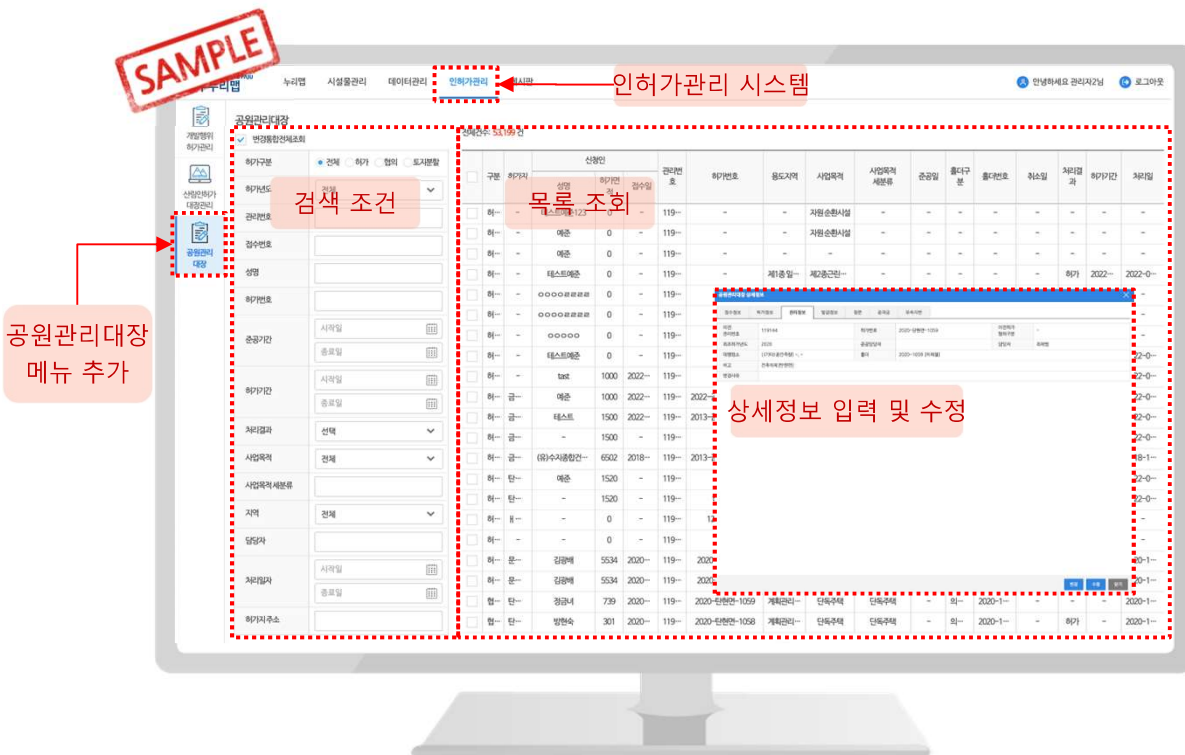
SAMPLE

누리맵 | 누리맵 | 시설물관리 | 데이터관리 | 인허가관리 | 게시판

인허가관리 시스템

안녕하세요 관리자2님 | 로그아웃

개발행위 허가관리

산림인허가 대장관리

공원관리 대장

공원관리대장 메뉴 추가

공원관리대장

변경통합전체조회

검색 조건

허가구분: 전체 | 허가 | 협의 | 토지분할

허가년도: 전체

관리번호

접수번호

성명

허가번호

준공기간: 시작일 | 종료일

허가기간: 시작일 | 종료일

처리결과: 선택

사업목적: 전체

사업목적 세분류

지역: 전체

담당자

처리일자: 시작일 | 종료일

허가지 주소

전체건수: 5,3199 건

목록 조회

| | 구분 | 허가지 | 성명 | 허가면적 | 접수일 | 관리번호 | 허가번호 | 용도지역 | 사업목적 | 사업목적 세분류 | 준공일 | 홀더구분 | 홀더번호 | 취소일 | 처리결과 | 허가기간 | 처리일 |
|---|---|---|---|---|---|---|---|---|---|---|---|---|---|---|---|---|---|
| | 허... | - | 테스트예준123 | 0 | - | 119... | - | - | 자원순환시설 | - | - | - | - | - | - | - | - |
| | 허... | - | 예준 | 0 | - | 119... | - | - | 자원순환시설 | - | - | - | - | - | - | - | - |
| | 허... | - | 예준 | 0 | - | 119... | - | - | - | - | - | - | - | - | - | - | - |
| | 허... | - | 테스트예준 | 0 | - | 119... | - | 제1종일... | 제2종근린... | - | - | - | - | - | 허가 | 2022... | 2022-0... |
| | 허... | - | ○○○○ㄹㄹㄹㄹ | 0 | - | 119... | | | | | | | | | | | |
| | 허... | - | ○○○○ㄹㄹㄹㄹ | 0 | - | 119... | | | | | | | | | | | |
| | 허... | - | ○○○○○ | 0 | - | 119... | | | | | | | | | | | |
| | 허... | - | 테스트예준 | 0 | - | 119... | | | | | | | | | | | 22-0... |
| | 허... | - | tast | 1000 | 2022... | 119... | | | | | | | | | | | 22-0... |
| | 허... | 금... | 예준 | 1000 | 2022... | 119... | 2022... | | | | | | | | | | 22-0... |
| | 허... | 금... | 테스트 | 1500 | 2022... | 119... | 2013... | | | | | | | | | | 22-0... |
| | 허... | 금... | - | 1500 | - | 119... | | | | | | | | | | | 22-0... |
| | 허... | 금... | (유)수지종합건... | 6502 | 2018... | 119... | 2013... | | | | | | | | | | 8-1... |
| | 허... | 탄... | 예준 | 1520 | - | 119... | | | | | | | | | | | 22-0... |
| | 허... | 탄... | - | 1520 | - | 119... | | | | | | | | | | | 22-0... |
| | 허... | 비... | - | 0 | - | 119... | 12 | | | | | | | | | | - |
| | 허... | - | - | 0 | - | 119... | | | | | | | | | | | - |
| | 허... | 문... | 김광배 | 5534 | 2020... | 119... | 2020 | | | | | | | | | | 020-1... |
| | 허... | 문... | 김광배 | 5534 | 2020... | 119... | 2020 | | | | | | | | | | 020-1... |
| | 협... | 탄... | 정금녀 | 739 | 2020... | 119... | 2020-탄현면-1059 | 계획관리... | 단독주택 | 단독주택 | - | 외... | 2020-1... | - | - | - | 2020-1... |
| | 협... | 탄... | 방현숙 | 301 | 2020... | 119... | 2020-탄현면-1058 | 계획관리... | 단독주택 | 단독주택 | - | 외... | 2020-1... | - | 허가 | - | 2020-1... |

공원관리대장 상세정보

상세정보 입력 및 수정